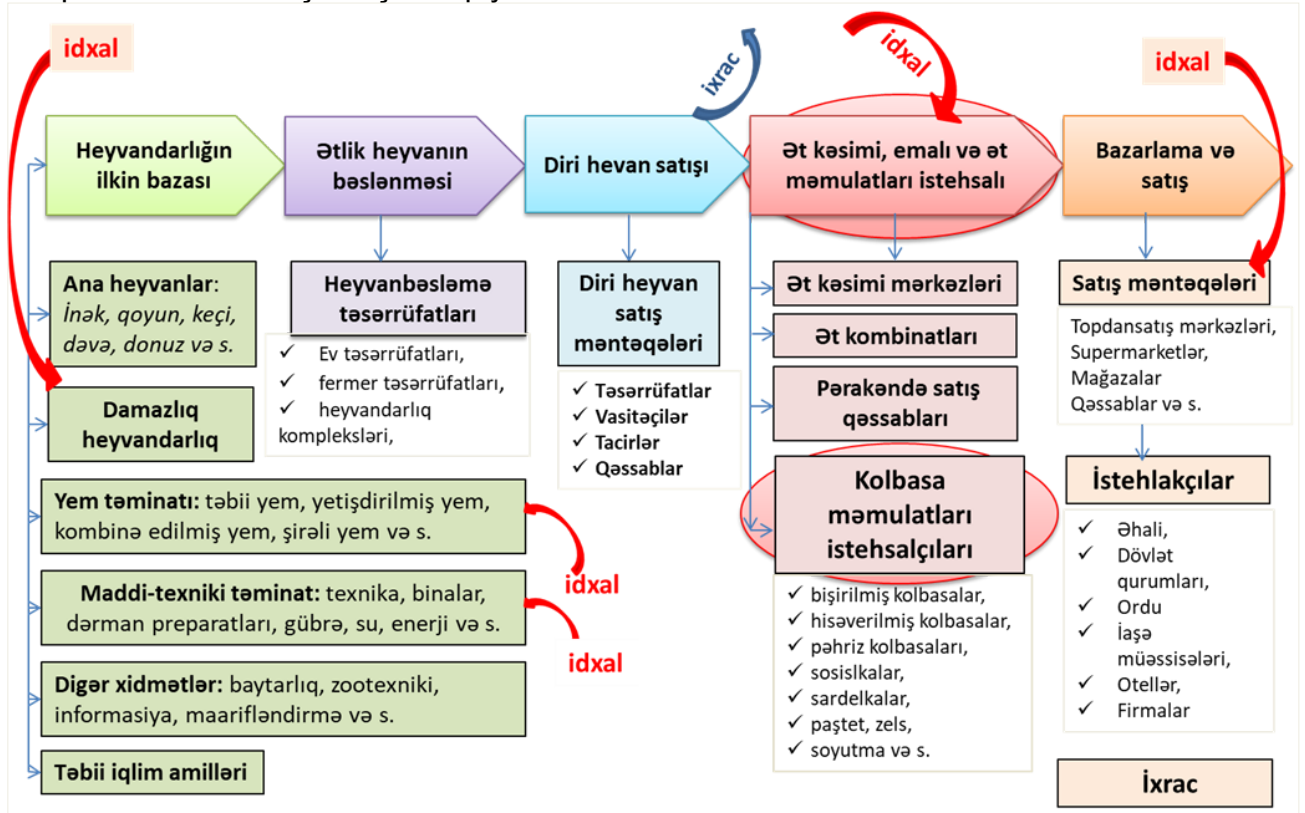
idxal

Heyvandarlığın ilkin bazası

Ətlik heyvanın bəslənməsi

ixrac

Diri hevan satışı

idxal

Ət kəsimi, emalı və ət məmulatları istehsalı

idxal

Bazarlama və satış

Ana heyvanlar: İnək, qoyun, keçi, dəvə, donuz və s.

Heyvanbəsləmə təsərrüfatları

✓ Ev təsərrüfatları,
✓ fermer təsərrüfatları,
✓ heyvandarlıq kompleksləri,

Diri heyvan satış məntəqələri

✓ Təsərrüfatlar
✓ Vasitəçilər
✓ Tacirlər
✓ Qəssablar

Ət kəsimi mərkəzləri

Ət kombinatları

Pərakəndə satış qəssabları

Kolbasa məmulatları istehsalçıları

✓ bişirilmiş kolbasalar,
✓ hisəverilmiş kolbasalar,
✓ pəhriz kolbasaları,
✓ sosislkalar,
✓ sardelkalar,
✓ paştet, zels,
✓ soyutma və s.

Satış məntəqələri

Topdansatış mərkəzləri, Supermarketlər, Mağazalar Qəssablar və s.

İstehlakçılar

✓ Əhali,
✓ Dövlət qurumları,
✓ Ordu
✓ İaşə müəssisələri,
✓ Otellər,
✓ Firmalar

Damazlıq heyvandarlıq

Yem təminatı: təbii yem, yetişdirilmiş yem, kombinə edilmiş yem, şirəli yem və s.

idxal

Maddi-texniki təminat: texnika, binalar, dərman preparatları, gübrə, su, enerji və s.

idxal

Digər xidmətlər: baytarlıq, zootexniki, informasiya, maarifləndirmə və s.

Təbii iqlim amilləri

İxrac